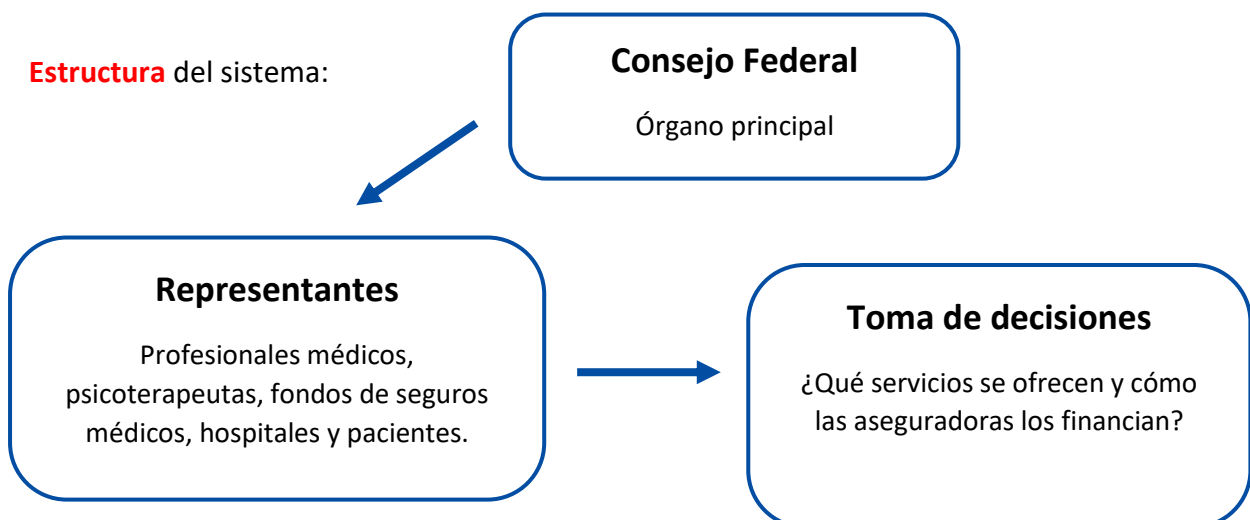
Estructura del sistema:

Consejo Federal

Órgano principal

Representantes

Profesionales médicos, psicoterapeutas, fondos de seguros médicos, hospitales y pacientes.

Toma de decisiones

¿Qué servicios se ofrecen y cómo las aseguradoras los financian?